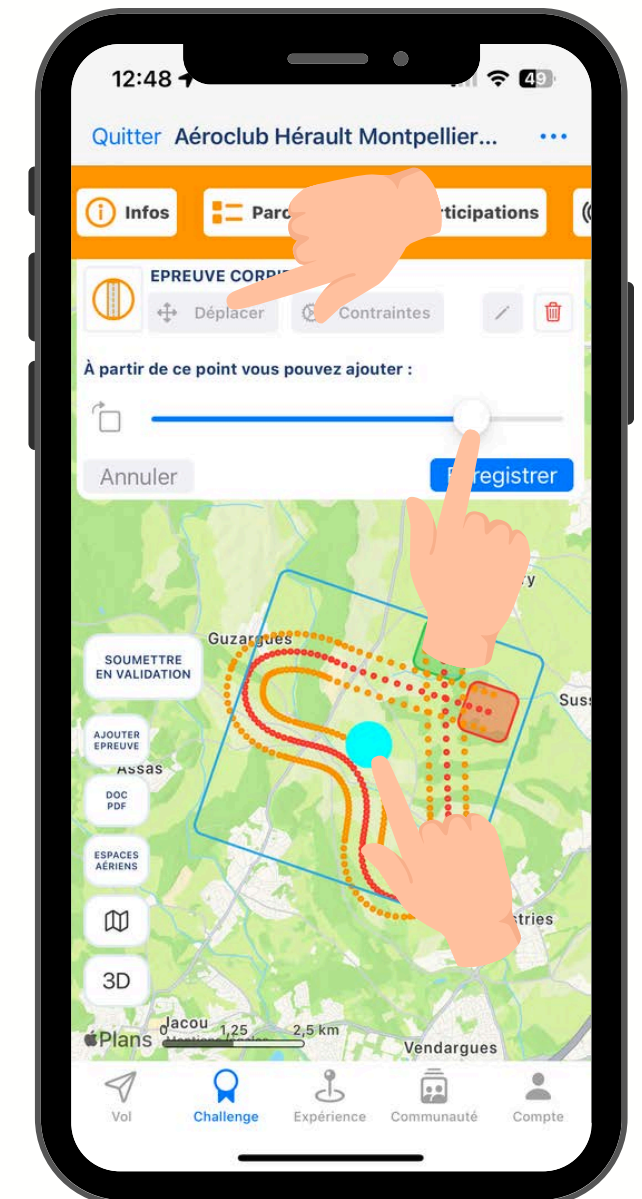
12:48

49

Quitter Aéroclub Hérault Montpellier...

Infos

Parc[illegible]

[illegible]rticipations

EPREUVE CORR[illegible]

Déplacer

Contraintes

À partir de ce point vous pouvez ajouter :

Annuler

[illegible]registrer

Guzargues

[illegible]y

Suss

SOUMETTRE EN VALIDATION

AJOUTER EPREUVE

Assas

DOC PDF

ESPACES AÉRIENS

3D

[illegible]tries

Plans

Jacou

0 1,25 2,5 km

Vendargues

Vol

Challenge

Expérience

Communauté

Compte